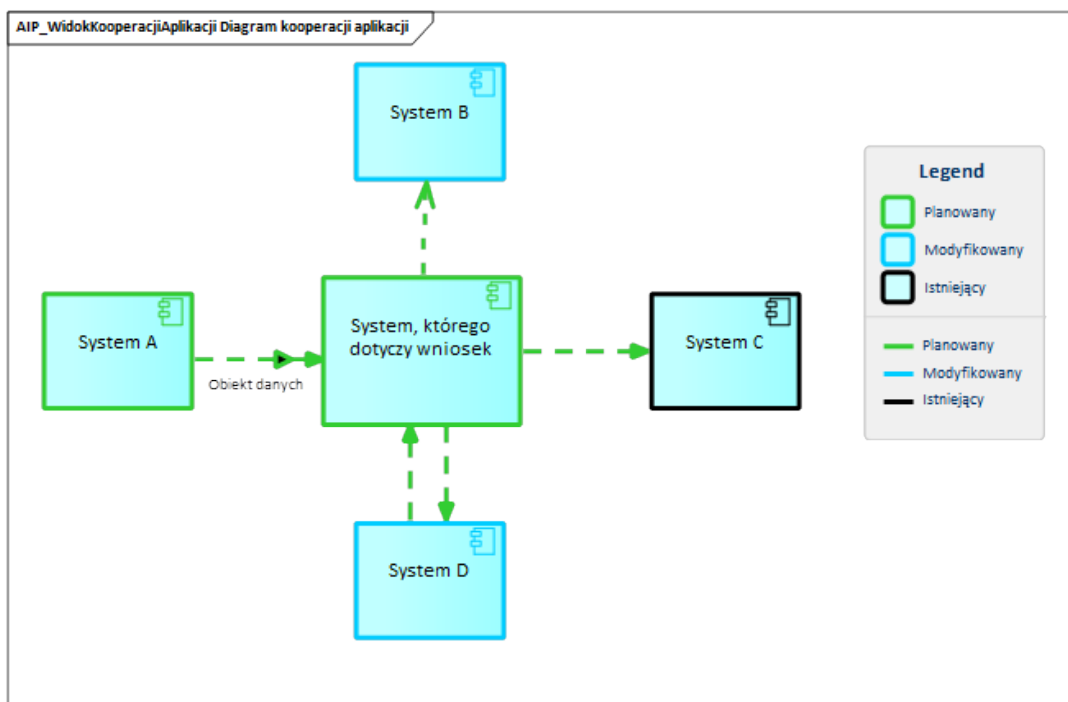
AIP_WidokKooperacjiAplikacji Diagram kooperacji aplikacji

System B

System A

Obiekt danych

System, którego dotyczy wniosek

System C

System D

Legend

Planowany

Modyfikowany

Istniejący

Planowany

Modyfikowany

Istniejący